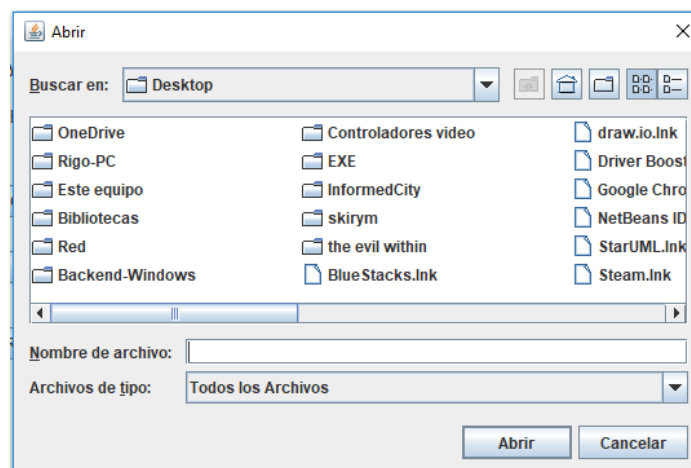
Abrir

Buscar en: Desktop

OneDrive
Rigo-PC
Este equipo
Bibliotecas
Red
Backend-Windows

Controladores video
EXE
InformedCity
skirym
the evil within
BlueStacks.lnk

draw.io.lnk
Driver Boost
Google Chro
NetBeans ID
StarUML.lnk
Steam.lnk

Nombre de archivo:
Archivos de tipo: Todos los Archivos

Abrir
Cancelar